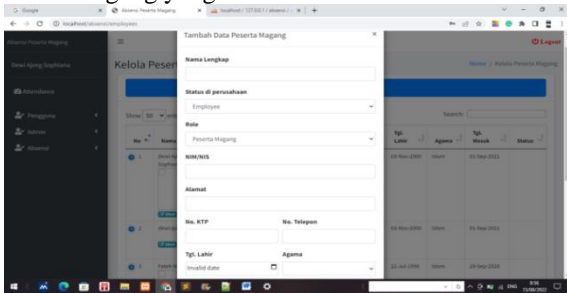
localhost/absensi/employees

Absensi Peserta Magang

Kelola Peser

Home / Kelola Peserta Magang

Attendance

Pengguna

Admin

Absensi

Show 10 entries

Search:

Tgl. Lahir

Agama

Tgl. Masuk

Status

Logout

Tambah Data Peserta Magang

×

Nama Lengkap

Status di perusahaan

Employee

Role

Peserta Magang

NIM/NIS

Alamat

No. KTP

No. Telepon

Tgl. Lahir

Agama

Invalid date